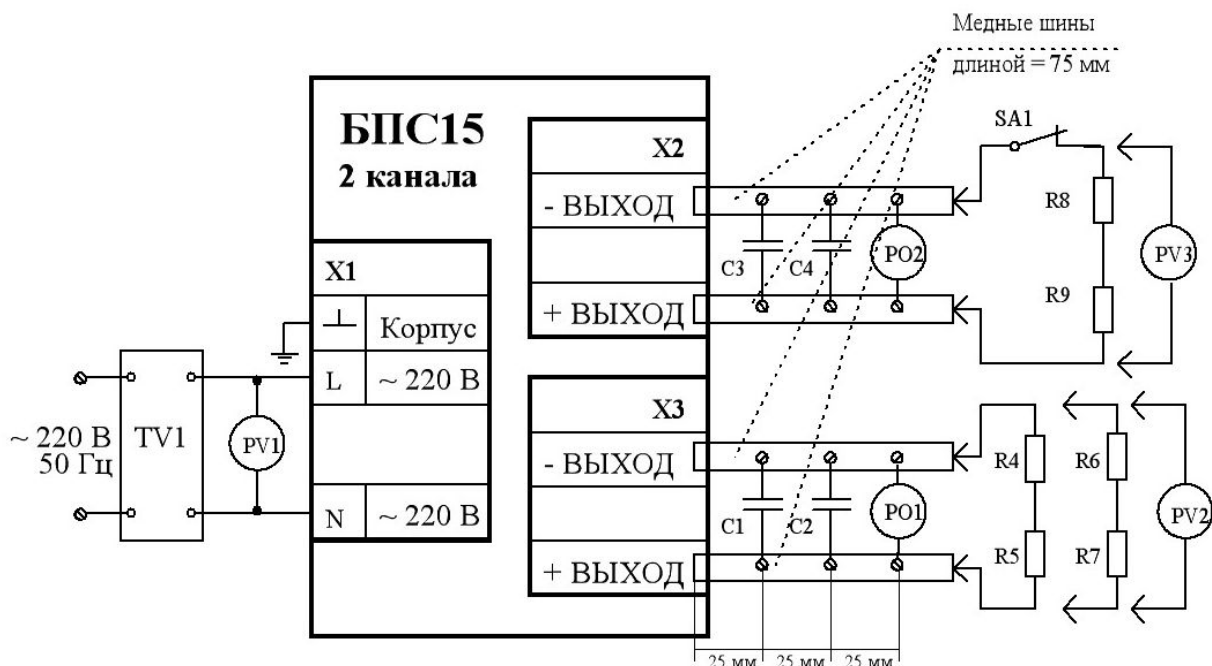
Медные шины
длиной = 75 мм

БПС15
2 канала

X2
- ВЫХОД
+ ВЫХОД

SA1
R8
R9
PV3
C3
C4
PO2

X1
⊥ Корпус
L ~ 220 В
N ~ 220 В

~ 220 В
50 Гц
TV1
PV1

X3
- ВЫХОД
+ ВЫХОД

C1
C2
PO1
R4
R5
R6
R7
PV2

25 мм 25 мм 25 мм